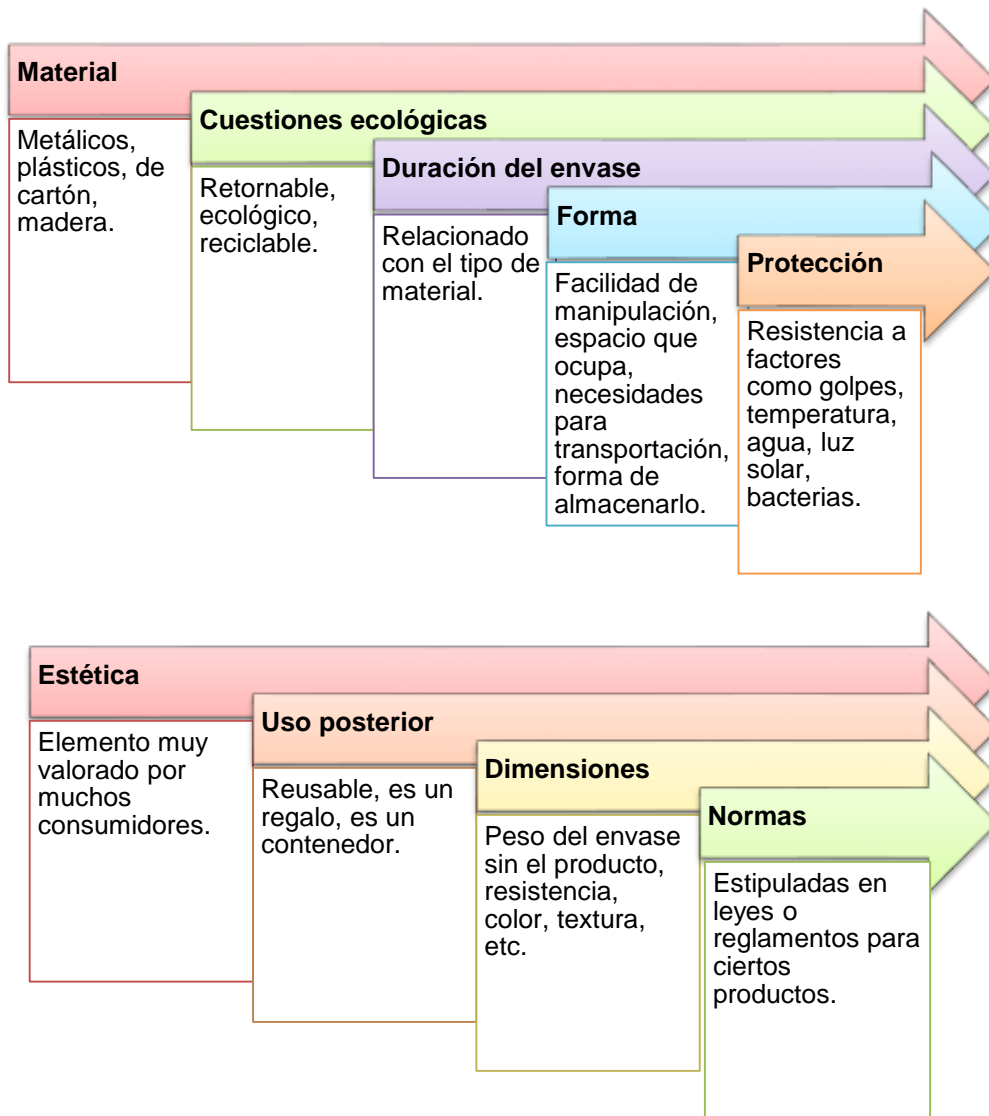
Material

Metálicos, plásticos, de cartón, madera.

Cuestiones ecológicas

Retornable, ecológico, reciclable.

Duración del envase

Relacionado con el tipo de material.

Forma

Facilidad de manipulación, espacio que ocupa, necesidades para transportación, forma de almacenarlo.

Protección

Resistencia a factores como golpes, temperatura, agua, luz solar, bacterias.

Estética

Elemento muy valorado por muchos consumidores.

Uso posterior

Reusable, es un regalo, es un contenedor.

Dimensiones

Peso del envase sin el producto, resistencia, color, textura, etc.

Normas

Estipuladas en leyes o reglamentos para ciertos productos.